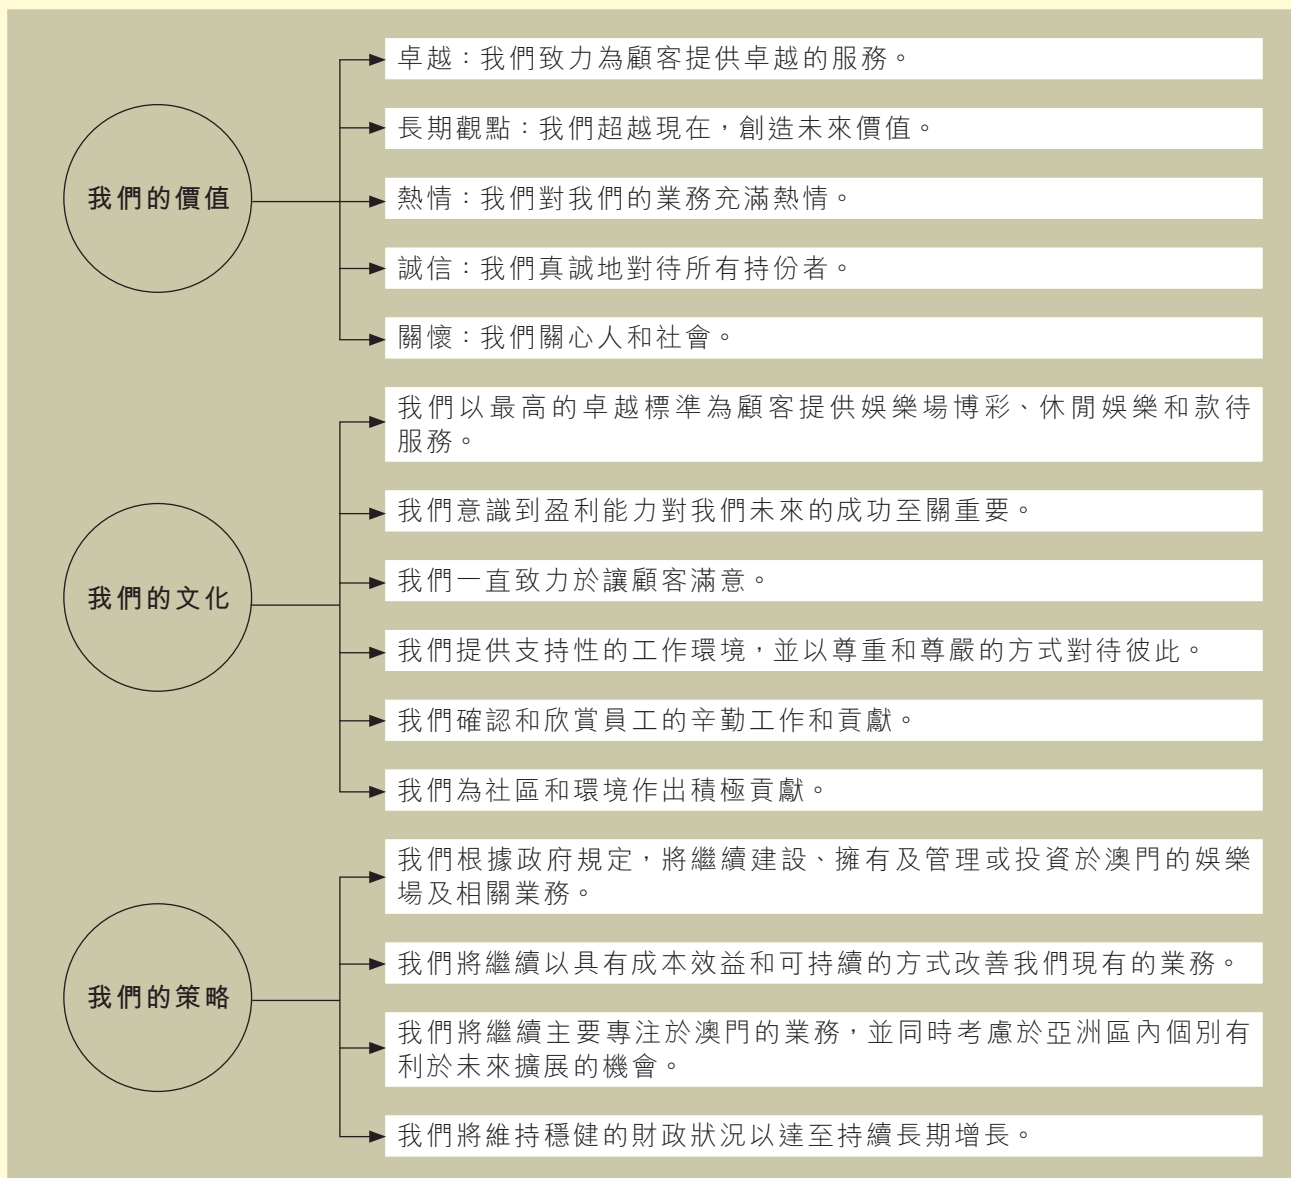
我們的價值

卓越：我們致力為顧客提供卓越的服務。

長期觀點：我們超越現在，創造未來價值。

熱情：我們對我們的業務充滿熱情。

誠信：我們真誠地對待所有持份者。

關懷：我們關心人和社會。

我們的文化

我們以最高的卓越標準為顧客提供娛樂場博彩、休閒娛樂和款待服務。

我們意識到盈利能力對我們未來的成功至關重要。

我們一直致力於讓顧客滿意。

我們提供支持性的工作環境，並以尊重和尊嚴的方式對待彼此。

我們確認和欣賞員工的辛勤工作和貢獻。

我們為社區和環境作出積極貢獻。

我們的策略

我們根據政府規定，將繼續建設、擁有及管理或投資於澳門的娛樂場及相關業務。

我們將繼續以具有成本效益和可持續的方式改善我們現有的業務。

我們將繼續主要專注於澳門的業務，並同時考慮於亞洲區內個別有利於未來擴展的機會。

我們將維持穩健的財政狀況以達至持續長期增長。